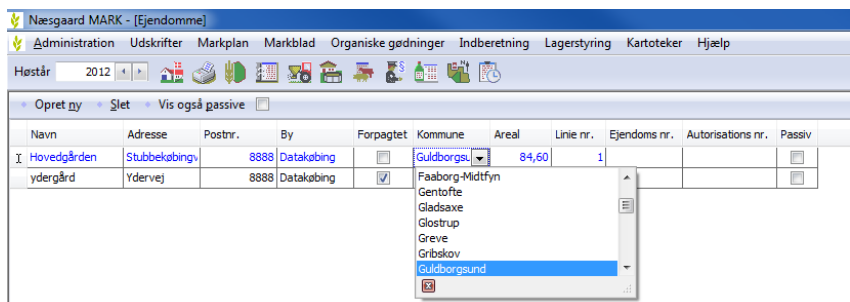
Næsgaard MARK - [Ejendomme]

Administration Udskrifter Markplan Markblad Organiske gødninger Indberetning Lagerstyring Kartoteker Hjælp

Høstår 2012

Opret ny Slet Vis også passive

| | Navn | Adresse | Postnr. | By | Forpagtet | Kommune | Areal | Linie nr. | Ejendoms nr. | Autorisations nr. | Passiv |
|---|---|---|---|---|---|---|---|---|---|---|---|
| I | Hovedgården | Stubbekøbingv | 8888 | Datakøbing | | Guldborgsu | 84,60 | 1 | | | |
| | ydergård | Ydervej | 8888 | Datakøbing | ✓ | | | | | | |

Faaborg-Midtfyn
Gentofte
Gladsaxe
Glostrup
Greve
Gribskov
Guldborgsund